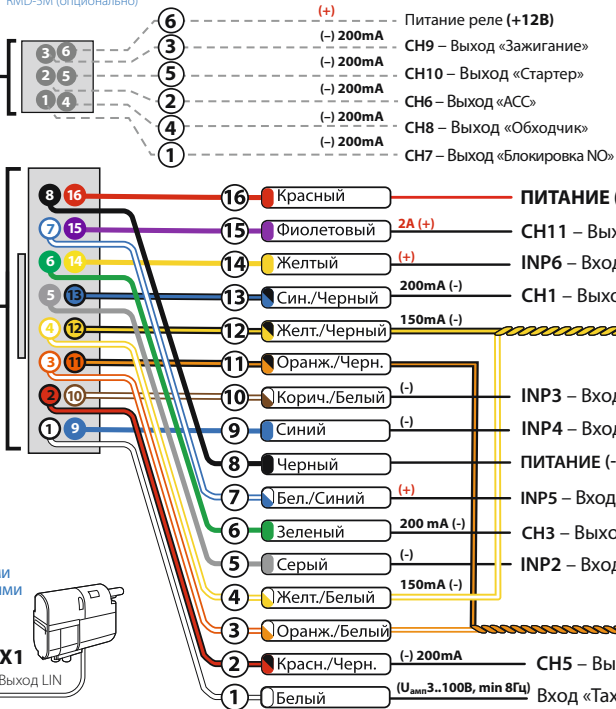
RMD-5M (опционально)

(+)
6 Питание реле (+12В)
(–) 200mA
3 CH9 – Выход «Зажигание»
(–) 200mA
5 CH10 – Выход «Стартер»
(–) 200mA
2 CH6 – Выход «ACC»
(–) 200mA
4 CH8 – Выход «Обходчик»
(–) 200mA
1 CH7 – Выход «Блокировка NO»

3 6
2 5
1 4

8 16
7 15
6 14
5 13
4 12
3 11
2 10
1 9

16 Красный ПИТАНИЕ (
15 Фиолетовый 2A (+) CH11 – Вых
14 Желтый (+) INP6 – Вход
13 Син./Черный 200mA (-) CH1 – Выхо
12 Желт./Черный 150mA (-)
11 Оранж./Черн.
10 Корич./Белый (-) INP3 – Вход
9 Синий (-) INP4 – Вход
8 Черный ПИТАНИЕ (–
7 Бел./Синий (+) INP5 – Вход
6 Зеленый 200 mA (-) CH3 – Выхо
5 Серый (-) INP2 – Вход
4 Желт./Белый 150mA (-)
3 Оранж./Белый
2 Красн./Черн. (-) 200mA CH5 – Вы
1 Белый $(U_{амп}3..100В, min 8Гц)$ Вход «Тах

ни
ими

X1
Выход LIN